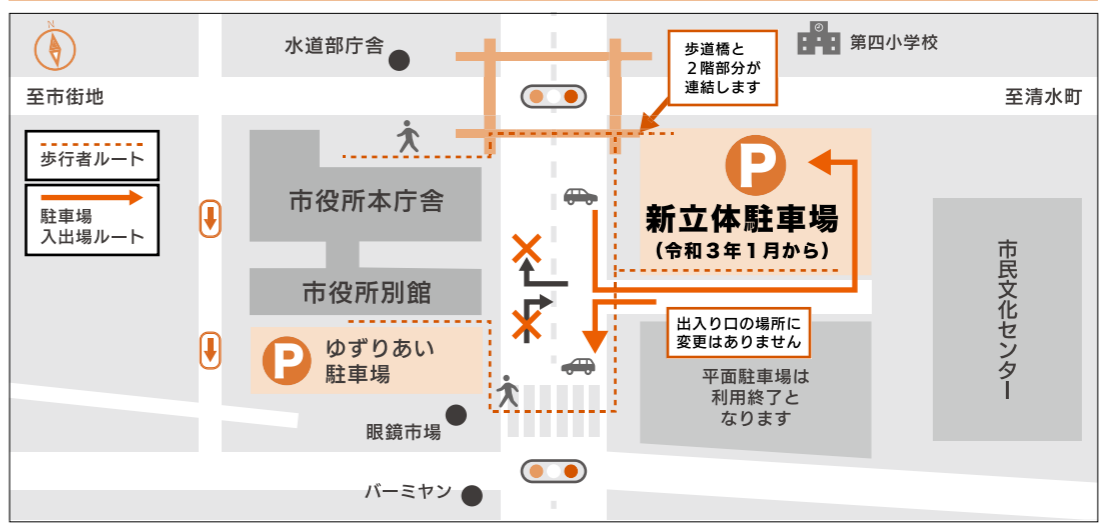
N

水道部庁舎

第四小学校

歩道橋と
2階部分が
連結します

至市街地

至清水町

歩行者ルート

駐車場
入出場ルート

市役所本庁舎

新立体駐車場
(令和3年1月から)

市民文化センター

市役所別館

出入り口の場所に
変更はありません

ゆずりあい
駐車場

平面駐車場は
利用終了と
なります

眼鏡市場

バーミヤン